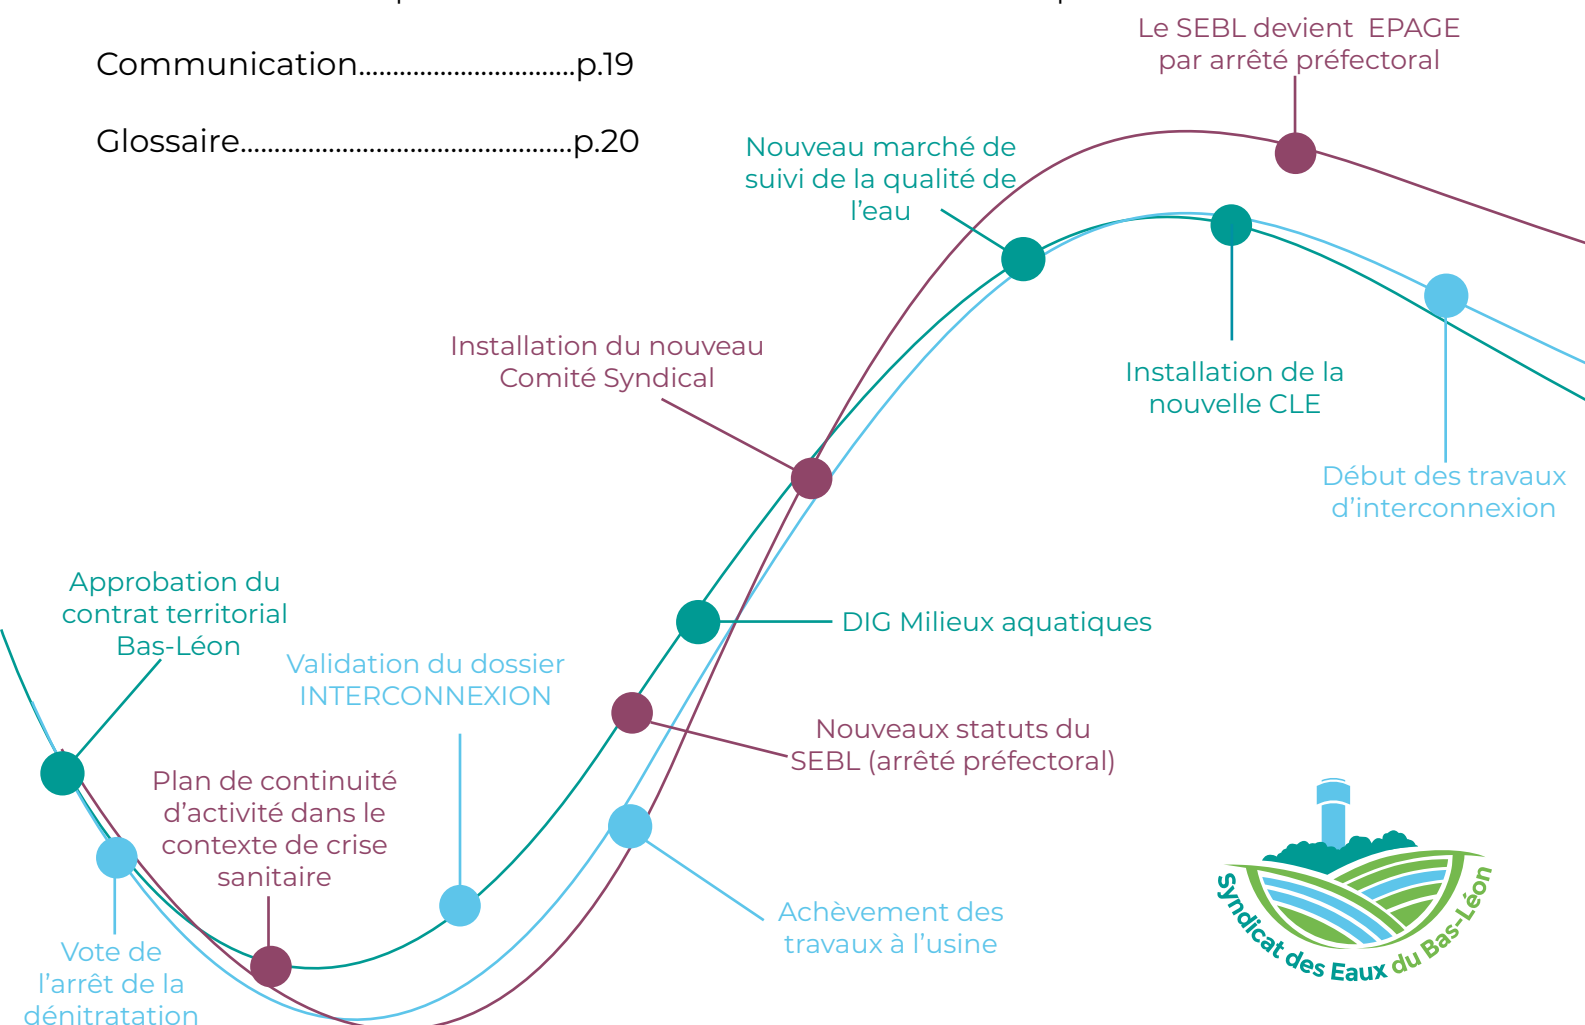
Communication................................p.19

Glossaire................................................p.20

Le SEBL devient EPAGE par arrêté préfectoral

Nouveau marché de suivi de la qualité de l'eau

Installation du nouveau Comité Syndical

Installation de la nouvelle CLE

Début des travaux d'interconnexion

Approbation du contrat territorial Bas-Léon

DIG Milieux aquatiques

Validation du dossier INTERCONNEXION

Nouveaux statuts du SEBL (arrêté préfectoral)

Plan de continuité d'activité dans le contexte de crise sanitaire

Achèvement des travaux à l'usine

Vote de l'arrêt de la dénitratation

Syndicat des Eaux du Bas-Léon